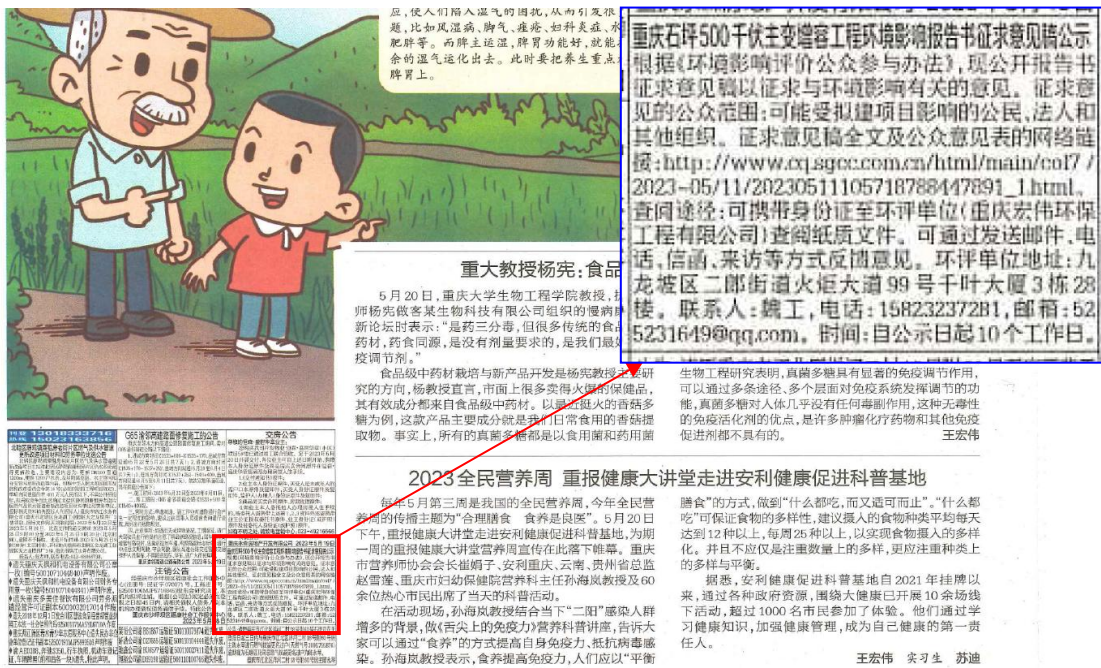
息，使人們陷入濕氣的困擾，從而引發很多疾病，比如風濕病、腳氣、痤瘡、婦科炎癥、水腫肥胖等。而脾主運濕，脾胃功能好，就能將多余的濕氣運化出去。此時要把養生重點放在脾胃上。

重庆石坪500千伏主变增容工程环境影响报告书征求意见稿公示
根据《环境影响评价公众参与办法》，现公开报告书征求意见稿以征求与环境影响有关的意见。征求意见的公众范围：可能受拟建项目影响的公民、法人和其他组织。征求意见稿全文及公众意见表的网络链接：http://www.cq.sgcc.com.cn/html/main/col7/2023-05/11/20230511105718788447891_1.html。查阅途径：可携带身份证至环评单位（重庆宏伟环保工程有限公司）查阅纸质文件。可通过发送邮件、电话、信函、来访等方式反馈意见。环评单位地址：九龙坡区二郎街道火炬大道99号千叶大厦3栋28楼。联系人：魏工，电话：15823237281，邮箱：525231649@qq.com。时间：自公示日起10个工作日。

重大教授杨宪：食品

5月20日，重庆大学生物工程学院教授，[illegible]师杨宪做客某生物科技有限公司组织的慢病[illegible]新论坛时表示："是药三分毒，但很多传统的食品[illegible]药材，药食同源，是没有剂量要求的，是我们最好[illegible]疫调节剂。"

食品级中药材栽培与新产品开发是杨宪教授主要研究方向，杨教授直言，市面上很多卖得火爆的保健品，其有效成分都来自食品级中药材。以最近挺火的香菇多糖为例，这款产品主要成分就是我们日常食用的香菇提取物。事实上，所有的真菌多糖都是以食用菌和药用菌

生物工程研究表明，真菌多糖具有显著的免疫调节作用，可以通过多条途径、多个层面对免疫系统发挥调节的功能，真菌多糖对人体几乎没有任何毒副作用，这种无毒性的免疫活化剂的优点，是许多肿瘤化疗药物和其他免疫促进剂都不具有的。　王宏伟

2023全民营养周　重报健康大讲堂走进安利健康促进科普基地

每年5月第三周是我国的全民营养周，今年全民营养周的传播主题为"合理膳食　食养是良医"。5月20日下午，重报健康大讲堂走进安利科普基地，为期一周的重报健康大讲堂营养周宣传在此落下帷幕。重庆市营养师协会会长崔娟子、安利重庆、云南、贵州省总监赵雪莲、重庆市妇幼保健院营养科主任孙海岚教授及60余位热心市民出席了当天的科普活动。

在活动现场，孙海岚教授结合当下"二阳"感染人群增多的背景，做《舌尖上的免疫力》营养科普讲座，告诉大家可以通过"食养"的方式提高免疫力、抵抗病毒感染。孙海岚教授表示，食养提高免疫力，人们应以"平衡膳食"的方式，做到"什么都吃，而又适可而止"。"什么都吃"可保证食物的多样性，建议摄入的食物种类平均每天达到12种以上，每周25种以上，以实现食物摄入的多样化。并且不应仅是注重数量上的多样，更应注重种类上的多样与平衡。

据悉，安利健康促进科普基地自2021年挂牌以来，通过各种政府资源，围绕大健康已开展10余场线下活动，超过1000名市民参加了体验。他们通过学习健康知识，加强健康管理，成为自己健康的第一责任人。

王宏伟　实习生　苏迪

G65包茂高速公路改扩建工程的公告

变更公告

注销公告

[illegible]